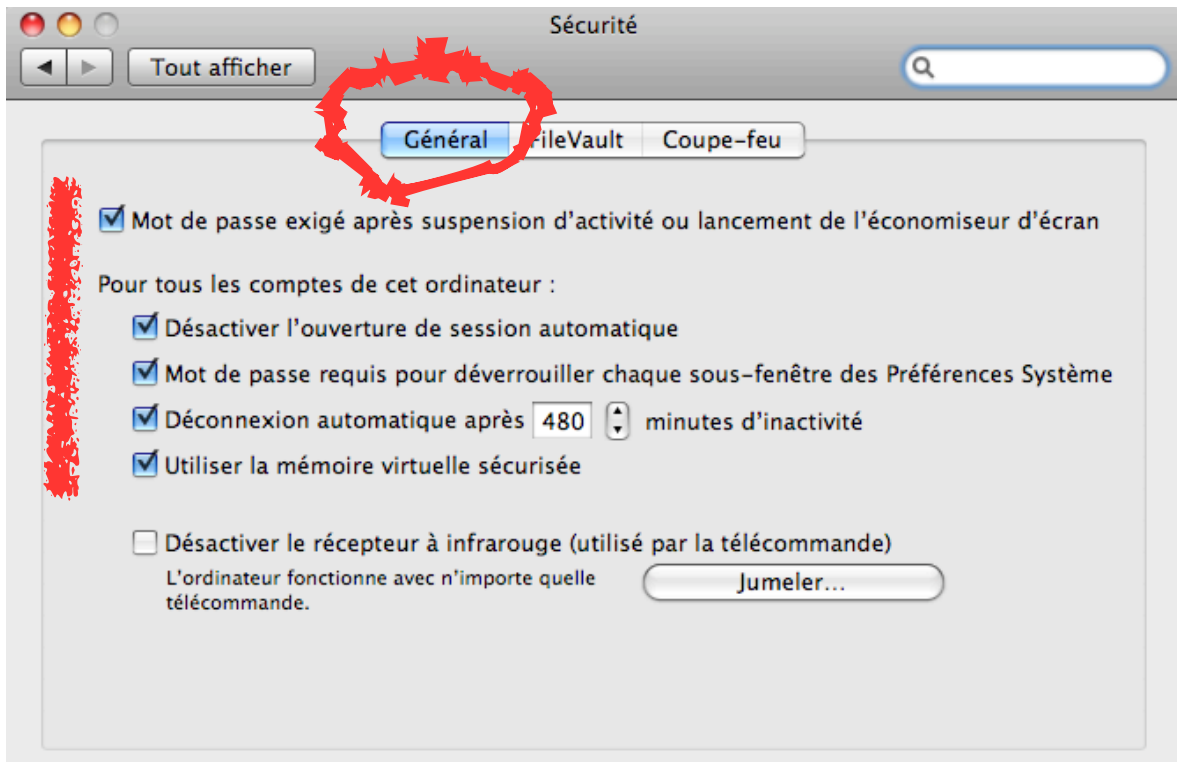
Sécurité

Tout afficher

Général FileVault Coupe-feu

Mot de passe exigé après suspension d'activité ou lancement de l'économiseur d'écran

Pour tous les comptes de cet ordinateur :

Désactiver l'ouverture de session automatique

Mot de passe requis pour déverrouiller chaque sous-fenêtre des Préférences Système

Déconnexion automatique après 480 minutes d'inactivité

Utiliser la mémoire virtuelle sécurisée

Désactiver le récepteur à infrarouge (utilisé par la télécommande)

L'ordinateur fonctionne avec n'importe quelle télécommande.

Jumeler...